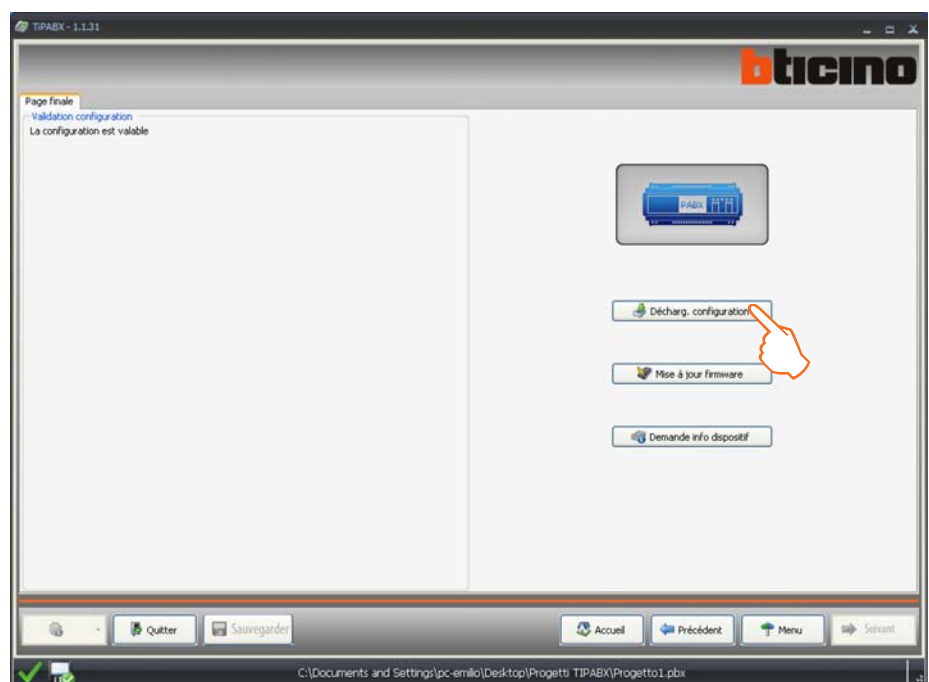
TiPABX - 1.1.31

bticino

Page finale

Validation configuration

La configuration est valable

PABX

Décharg. configuration

Mise à jour firmware

Demande info dispositif

Quitter

Sauvegarder

Accueil

Précédent

Menu

Suivant

C:\Documents and Settings\pc-emilio\Desktop\Progetti TIPABX\Progetto1.pbx